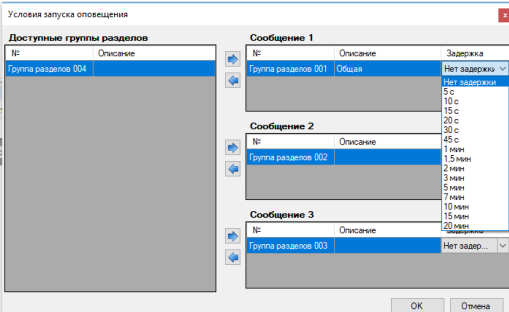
Условия запуска оповещения

x

Доступные группы разделов

| № | Описание |
|---|---|
| Группа разделов 004 | |

Сообщение 1

| № | Описание | Задержка |
|---|---|---|
| Группа разделов 001 | Общая | Нет задержк |

Нет задержки
5 с
10 с
15 с
20 с
30 с
45 с
1 мин
1,5 мин
2 мин
3 мин
5 мин
7 мин
10 мин
15 мин
20 мин

Сообщение 2

| № | Описание |
|---|---|
| Группа разделов 002 | |

Сообщение 3

| № | Описание | Задержка |
|---|---|---|
| Группа разделов 003 | | Нет задерж... |

OK

Отмена